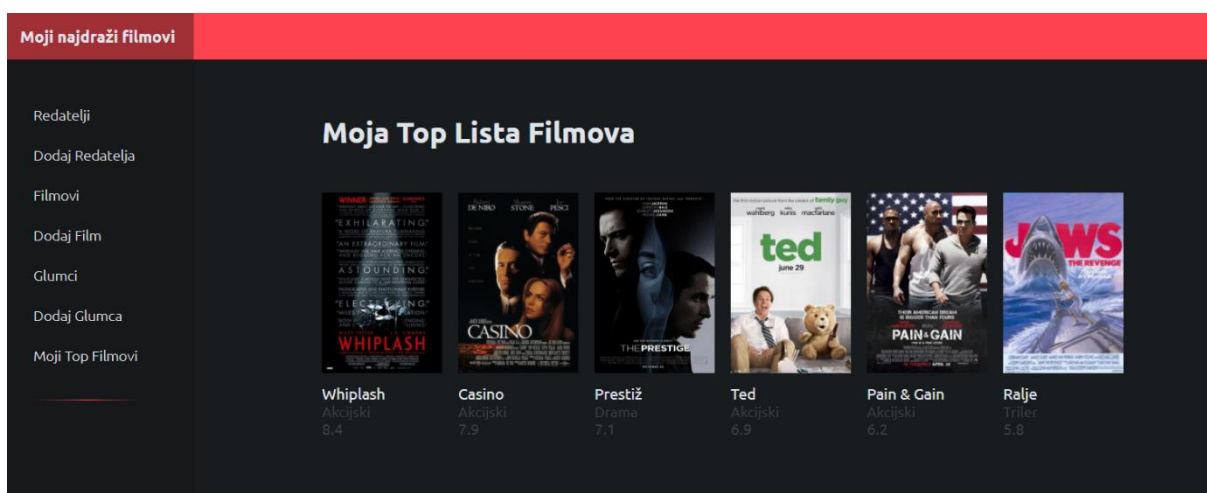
Moji najdraži filmovi

Redatelji
Dodaj Redatelja
Filmovi
Dodaj Film
Glumci
Dodaj Glumca
Moji Top Filmovi

Moja Top Lista Filmova

"EXHILARATING"
"AN EXTRAORDINARY FILM"
"ASTOUNDING"
WHIPLASH

DE NIRO STONE PESCI
CASINO

THE PRESTIGE

wahlberg kunis macfarlane
ted
june 29

PAIN & GAIN

JAWS
THE REVENGE

Whiplash
Akcijski
8.4

Casino
Akcijski
7.9

Prestiž
Drama
7.1

Ted
Akcijski
6.9

Pain & Gain
Akcijski
6.2

Ralje
Triler
5.8